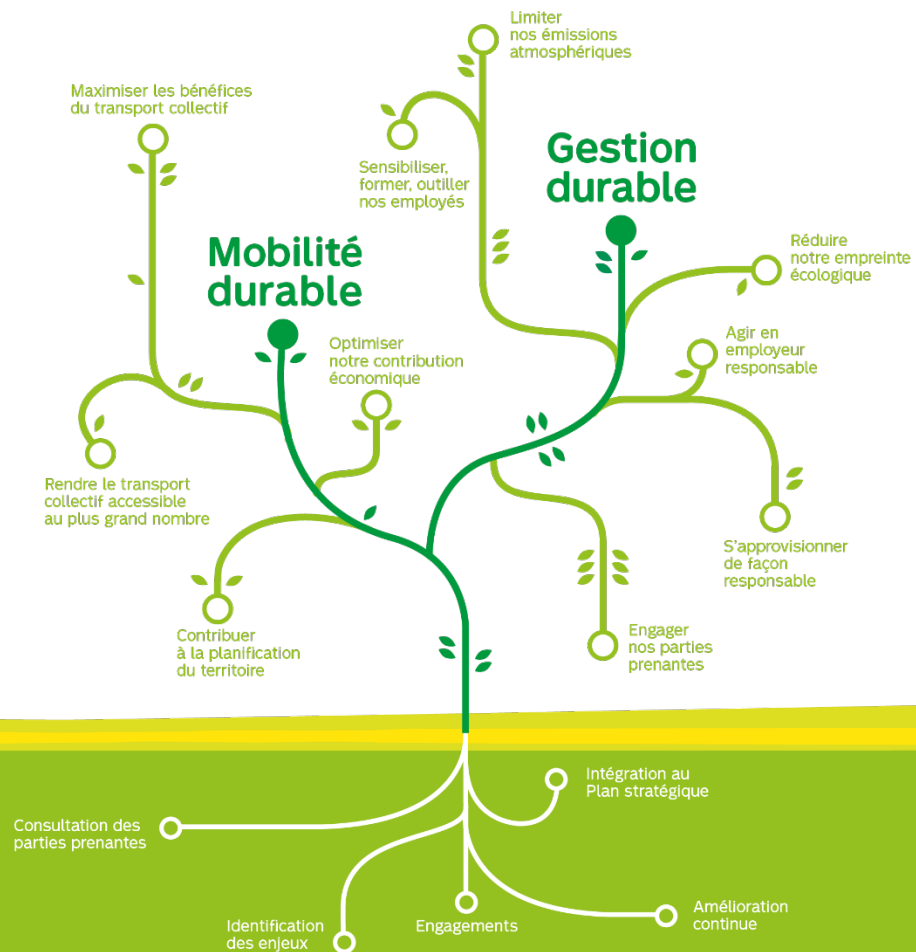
Limiter nos émissions atmosphériques

Maximiser les bénéfices du transport collectif

Sensibiliser, former, outiller nos employés

Gestion durable

Mobilité durable

Réduire notre empreinte écologique

Optimiser notre contribution économique

Agir en employeur responsable

Rendre le transport collectif accessible au plus grand nombre

S'approvisionner de façon responsable

Contribuer à la planification du territoire

Engager nos parties prenantes

Intégration au Plan stratégique

Consultation des parties prenantes

Amélioration continue

Identification des enjeux

Engagements